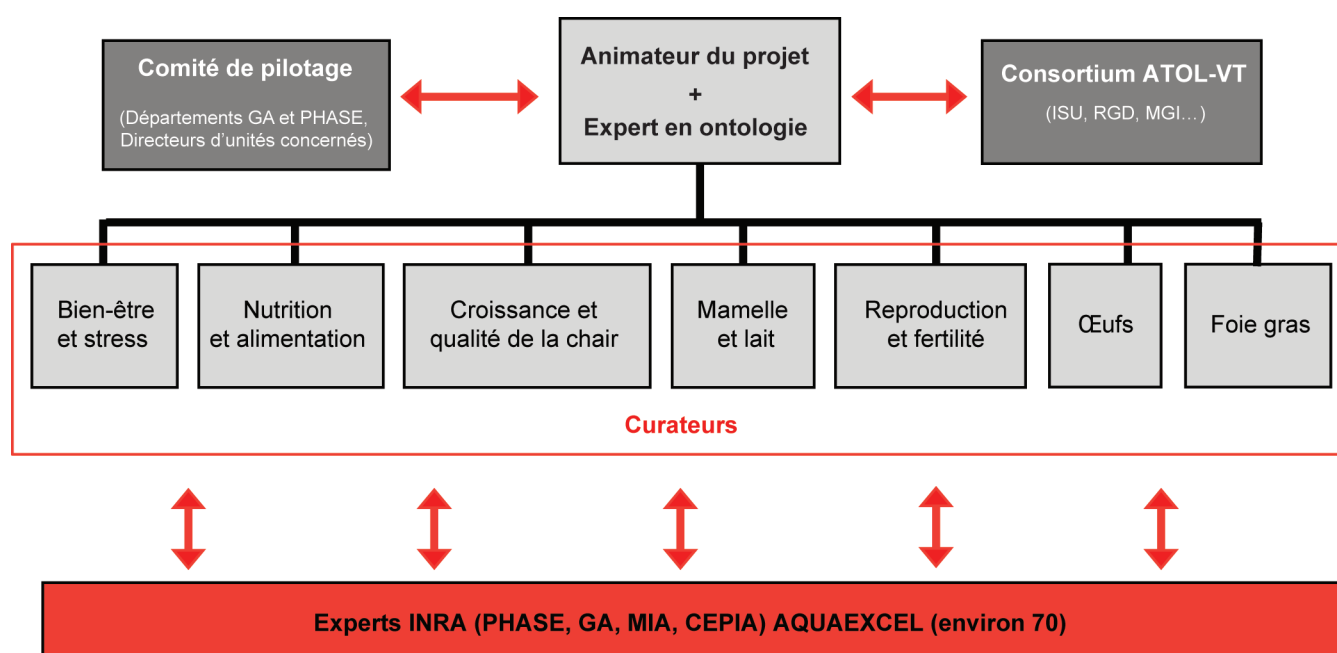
Comité de pilotage

(Départements GA et PHASE, Directeurs d'unités concernés)

Animateur du projet + Expert en ontologie

Consortium ATOL-VT

(ISU, RGD, MGI…)

Bien-être et stress

Nutrition et alimentation

Croissance et qualité de la chair

Mamelle et lait

Reproduction et fertilité

Œufs

Foie gras

Curateurs

Experts INRA (PHASE, GA, MIA, CEPIA) AQUAEXCEL (environ 70)